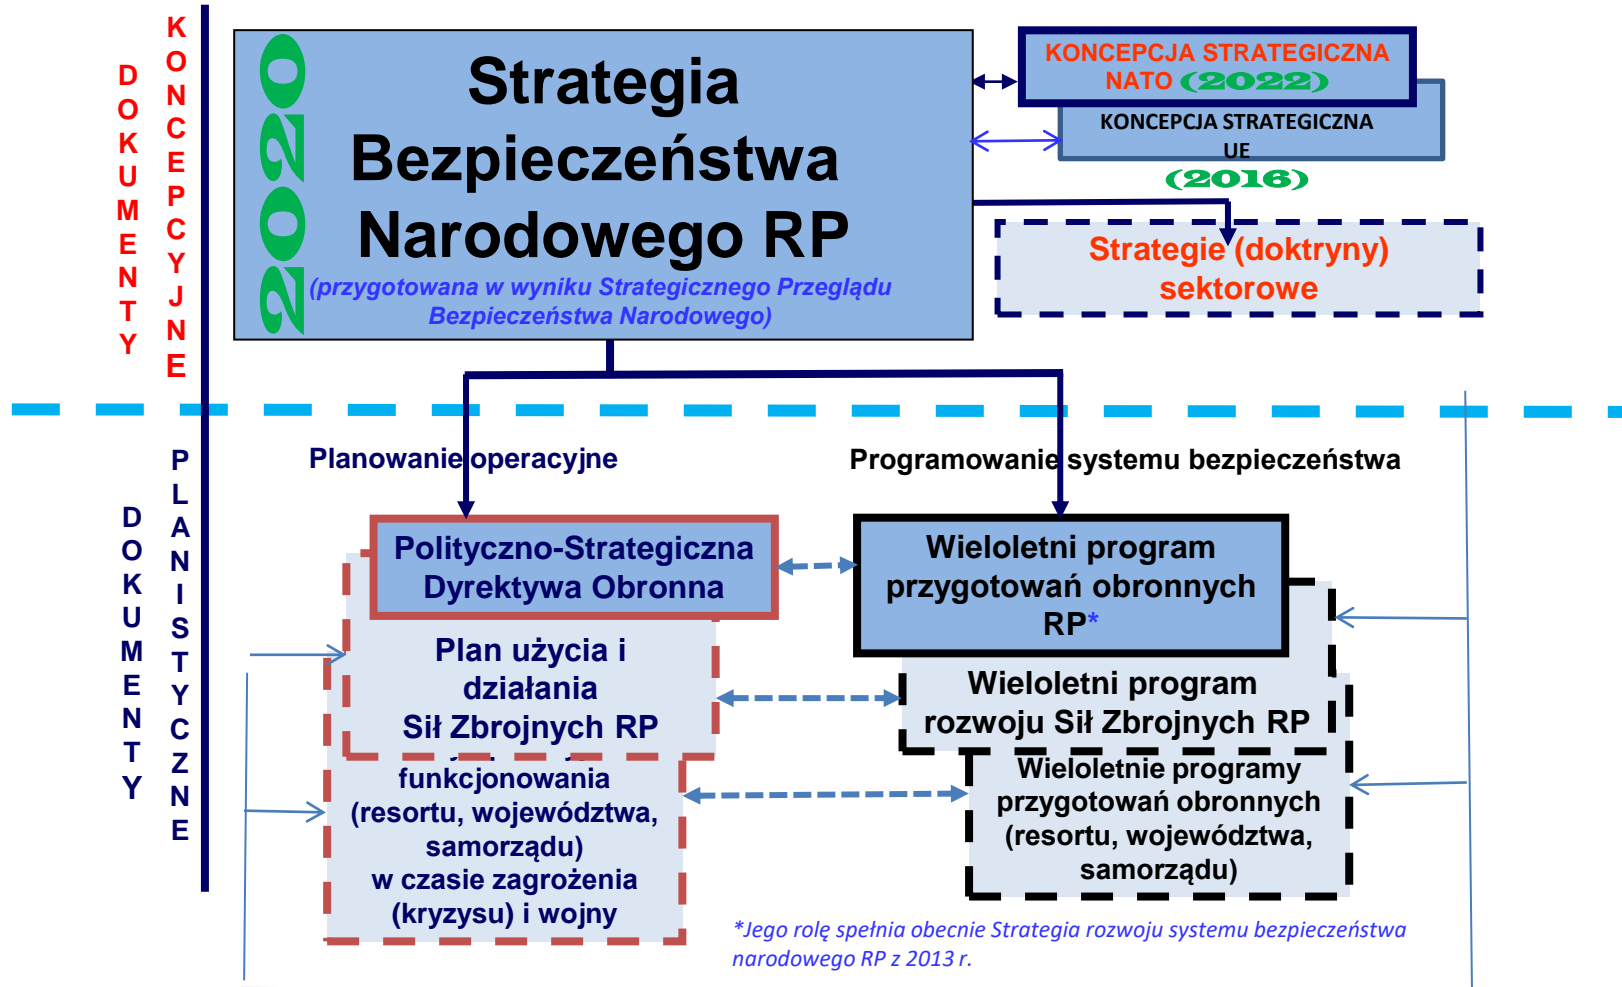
DOKUMENTY

KONCEPCYJNE

2020

Strategia Bezpieczeństwa Narodowego RP

(przygotowana w wyniku Strategicznego Przeglądu Bezpieczeństwa Narodowego)

KONCEPCJA STRATEGICZNA NATO (2022)

KONCEPCJA STRATEGICZNA UE

(2016)

Strategie (doktryny) sektorowe

DOKUMENTY

PLANISTYCZNE

Planowanie operacyjne

Programowanie systemu bezpieczeństwa

Polityczno-Strategiczna Dyrektywa Obronna

Plan użycia i działania Sił Zbrojnych RP

funkcjonowania (resortu, województwa, samorządu) w czasie zagrożenia (kryzysu) i wojny

Wieloletni program przygotowań obronnych RP*

Wieloletni program rozwoju Sił Zbrojnych RP

Wieloletnie programy przygotowań obronnych (resortu, województwa, samorządu)

*Jego rolę spełnia obecnie Strategia rozwoju systemu bezpieczeństwa narodowego RP z 2013 r.